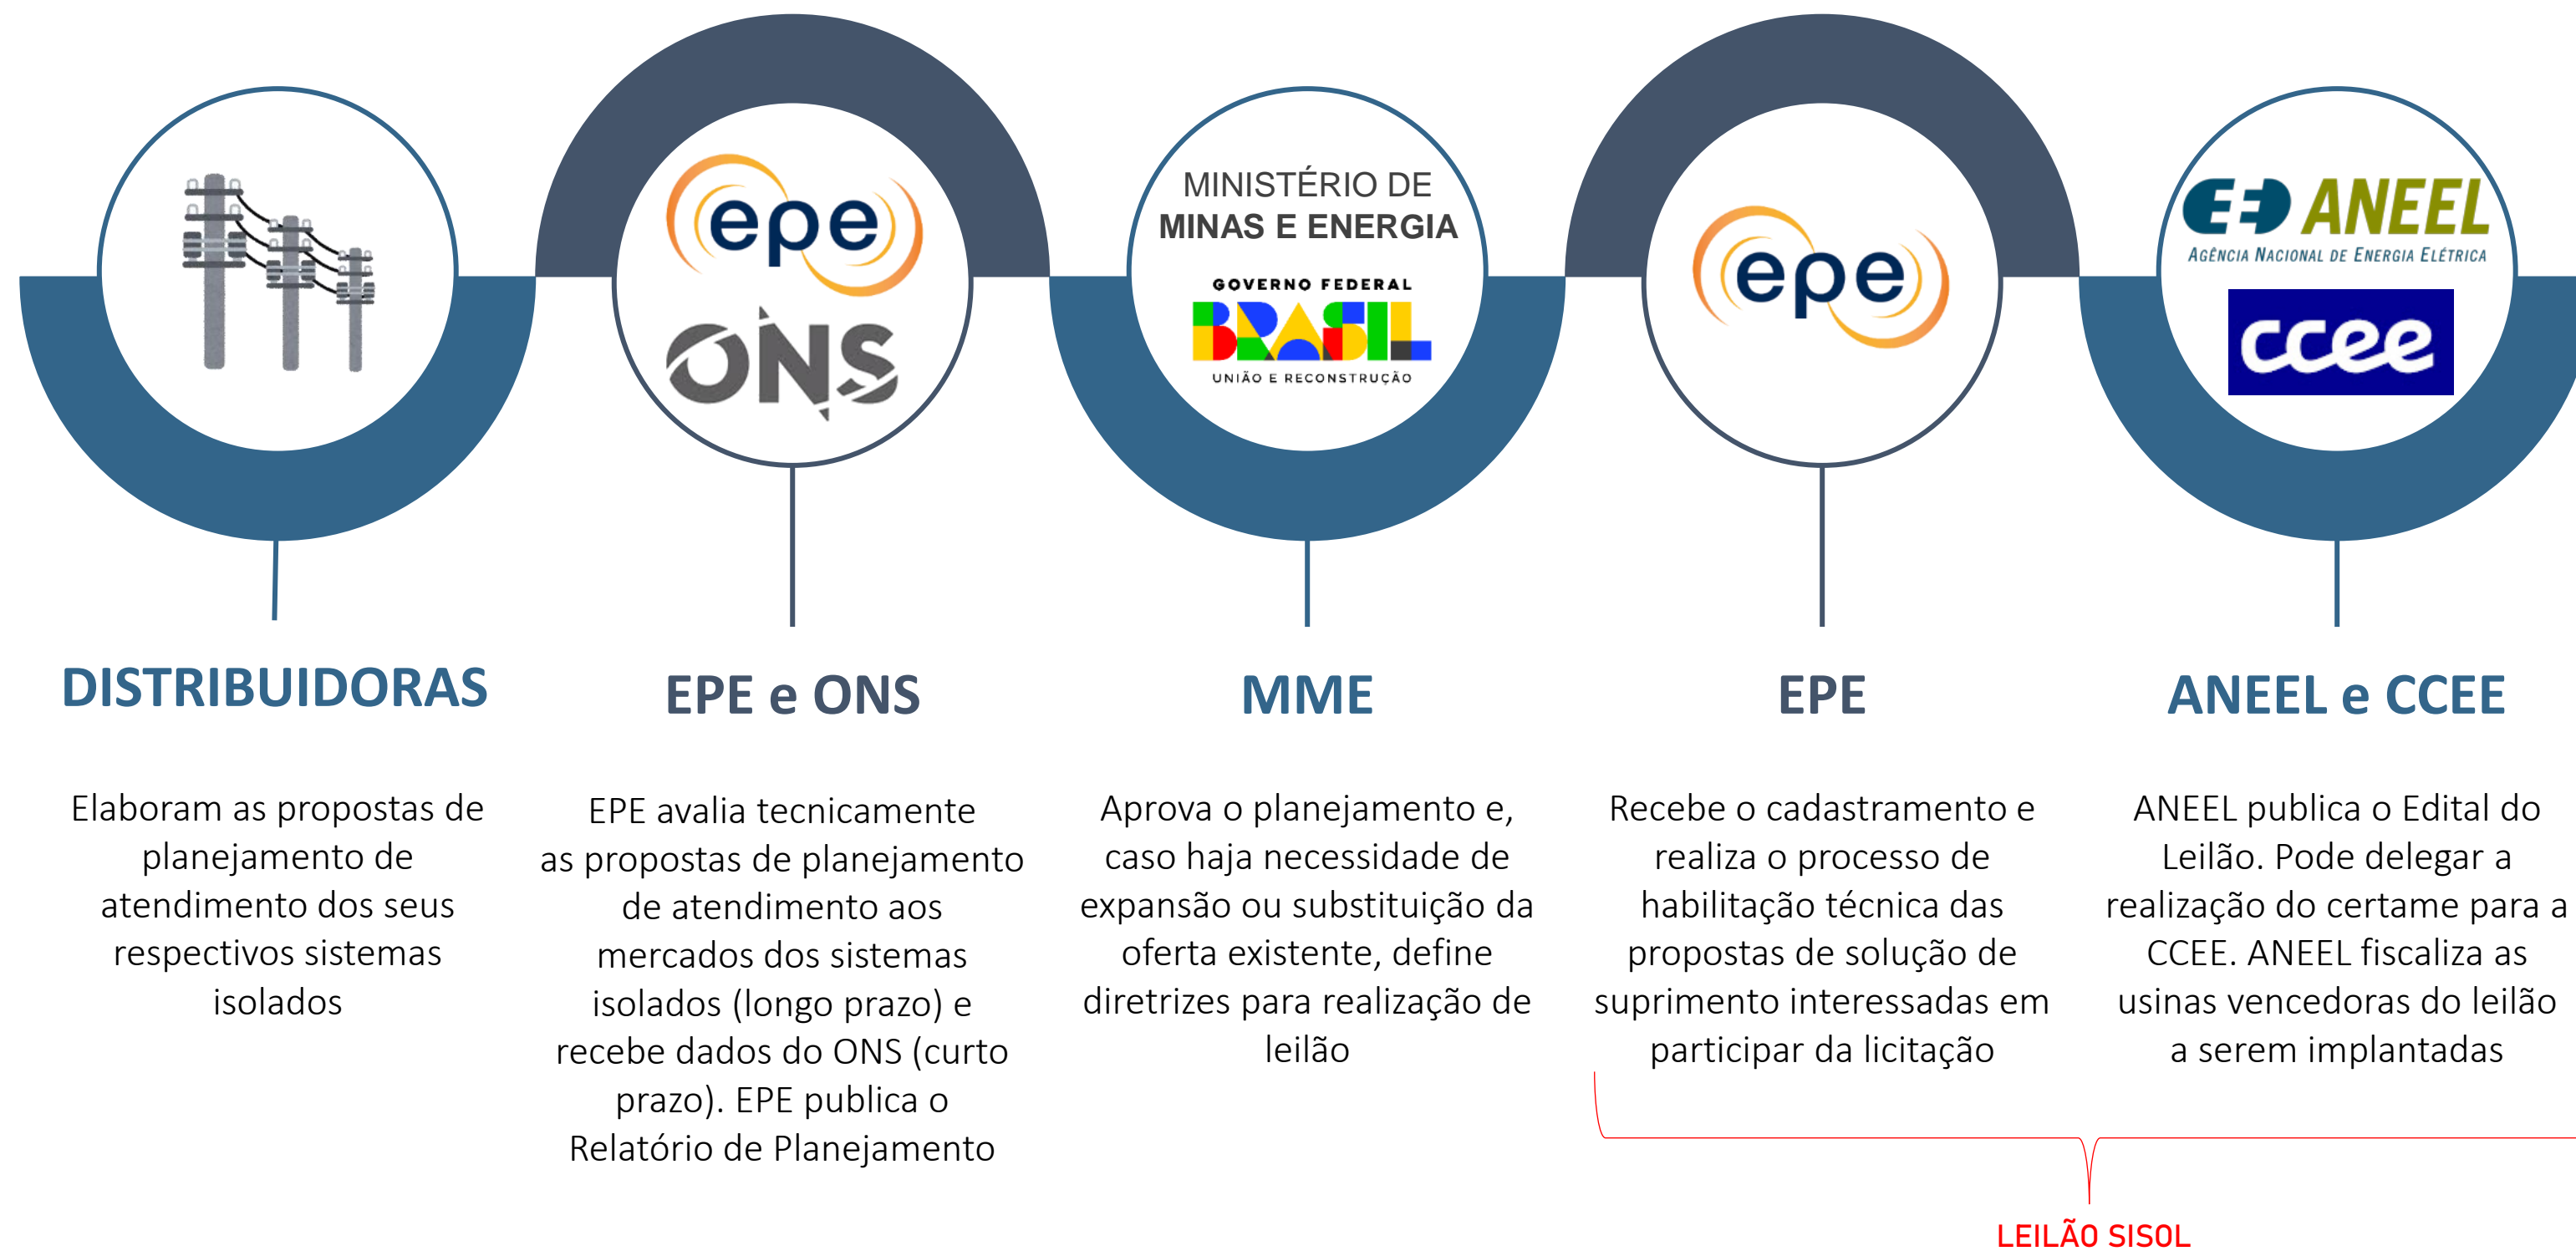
epe
ONS

MINISTÉRIO DE
MINAS E ENERGIA
GOVERNO FEDERAL
BRASIL
UNIÃO E RECONSTRUÇÃO

epe

ANEEL
AGÊNCIA NACIONAL DE ENERGIA ELÉTRICA
ccee

DISTRIBUIDORAS

Elaboram as propostas de planejamento de atendimento dos seus respectivos sistemas isolados

EPE e ONS

EPE avalia tecnicamente as propostas de planejamento de atendimento aos mercados dos sistemas isolados (longo prazo) e recebe dados do ONS (curto prazo). EPE publica o Relatório de Planejamento

MME

Aprova o planejamento e, caso haja necessidade de expansão ou substituição da oferta existente, define diretrizes para realização de leilão

EPE

Recebe o cadastramento e realiza o processo de habilitação técnica das propostas de solução de suprimento interessadas em participar da licitação

ANEEL e CCEE

ANEEL publica o Edital do Leilão. Pode delegar a realização do certame para a CCEE. ANEEL fiscaliza as usinas vencedoras do leilão a serem implantadas

LEILÃO SISOL